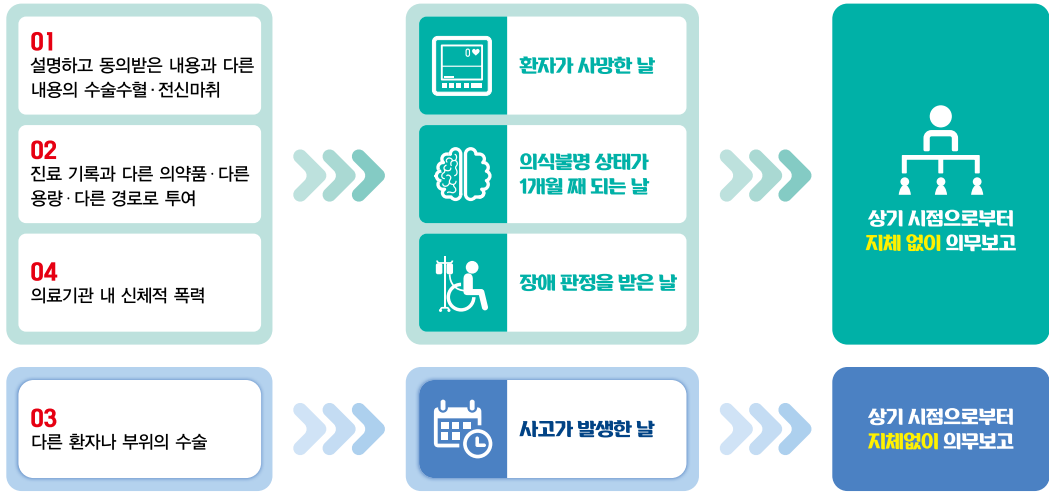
01
설명하고 동의받은 내용과 다른 내용의 수술수혈·전신마취

02
진료 기록과 다른 의약품·다른 용량·다른 경로로 투여

04
의료기관 내 신체적 폭력

환자가 사망한 날

의식불명 상태가 1개월 째 되는 날

장애 판정을 받은 날

상기 시점으로부터 지체 없이 의무보고

03
다른 환자나 부위의 수술

사고가 발생한 날

상기 시점으로부터 지체없이 의무보고